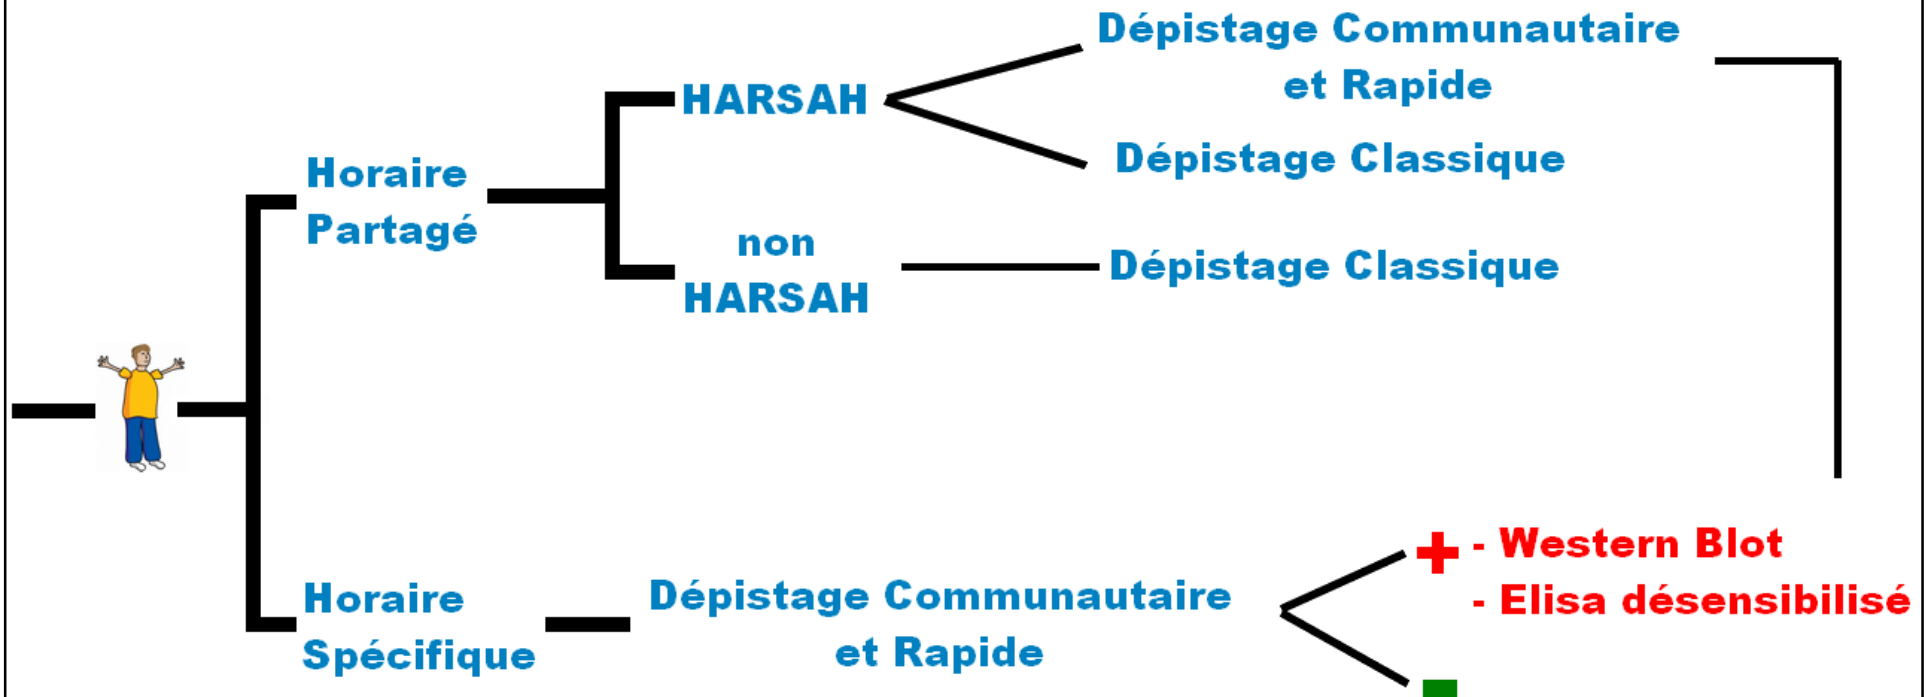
Horaire Partagé

HARSAH

Dépistage Communautaire et Rapide

Dépistage Classique

non HARSAH

Dépistage Classique

Horaire Spécifique

Dépistage Communautaire et Rapide

+ - Western Blot
- Elisa désensibilisé

-